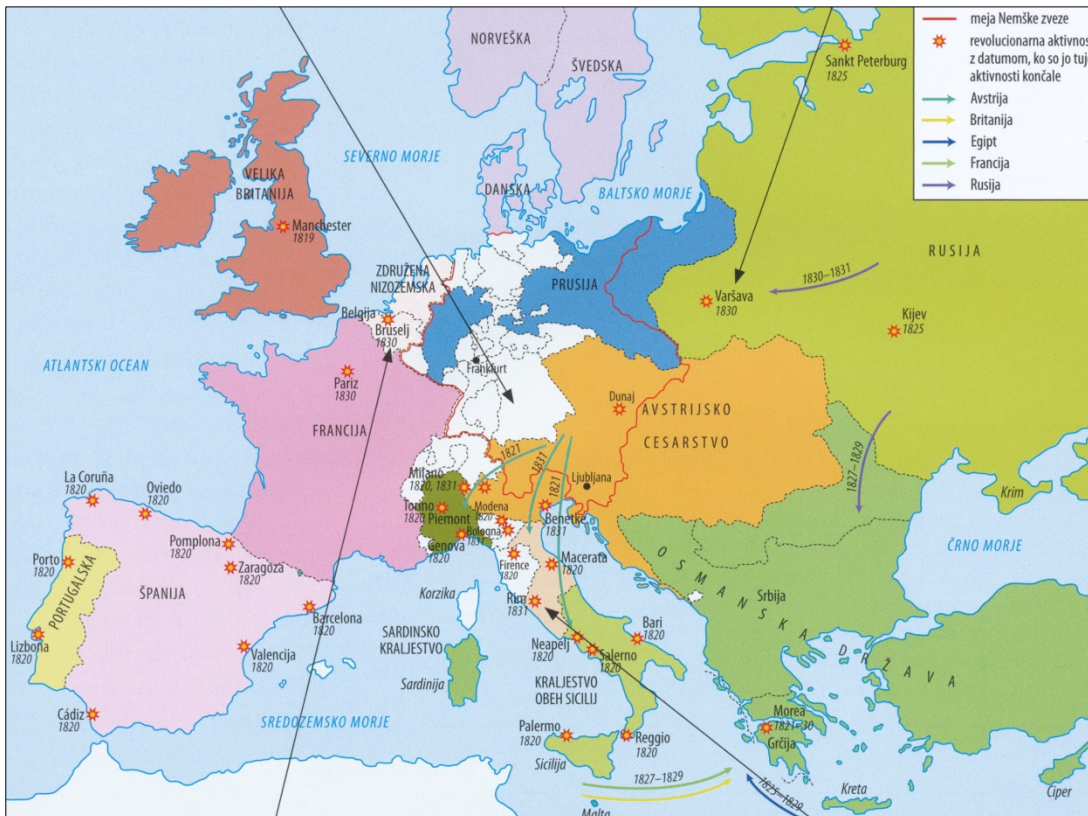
meja Nemške zveze
revolucionarna aktivnos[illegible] z datumom, ko so jo tuj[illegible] aktivnosti končale
Avstrija
Britanija
Egipt
Francija
Rusija

NORVEŠKA
ŠVEDSKA
Sankt Peterburg
1825
SEVERNO MORJE
VELIKA BRITANIJA
Manchester
1819
DANSKA
BALTSKO MORJE
RUSIJA
ZDRUŽENA NIZOZEMSKA
PRUSIJA
1830–1831
Varšava
1830
Kijev
1825
Belgija
Bruselj
1830
ATLANTSKI OCEAN
Pariz
1830
Frankfurt
Dunaj
AVSTRIJSKO CESARSTVO
FRANCIJA
1821
1831
1821
1827–1829
Ljubljana
Krim
La Coruña
1820
Oviedo
1820
Milano
1820, 1831
Torino
1820
Piemont
Modena
1831
Bologna
1831
Benetke
1831
Genova
1820
Pomplona
1820
Porto
1820
Zaragoza
1820
Firence
1820
Macerata
1820
ČRNO MORJE
PORTUGALSKA
ŠPANIJA
Korzika
OSMANSKA DRŽAVA
Srbija
Barcelona
1820
Rim
1831
Bari
1820
Lizbona
1820
SARDINSKO KRALJESTVO
Valencija
1820
Neapelj
1820
Salerno
1820
Sardinija
KRALJESTVO OBEH SICILIJ
Morea
1821–30
Grčija
Cádiz
1820
SREDOZEMSKO MORJE
Palermo
1820
Reggio
1820
Sicilija
1827–1829
1825–1829
Kreta
Ciper
Malta